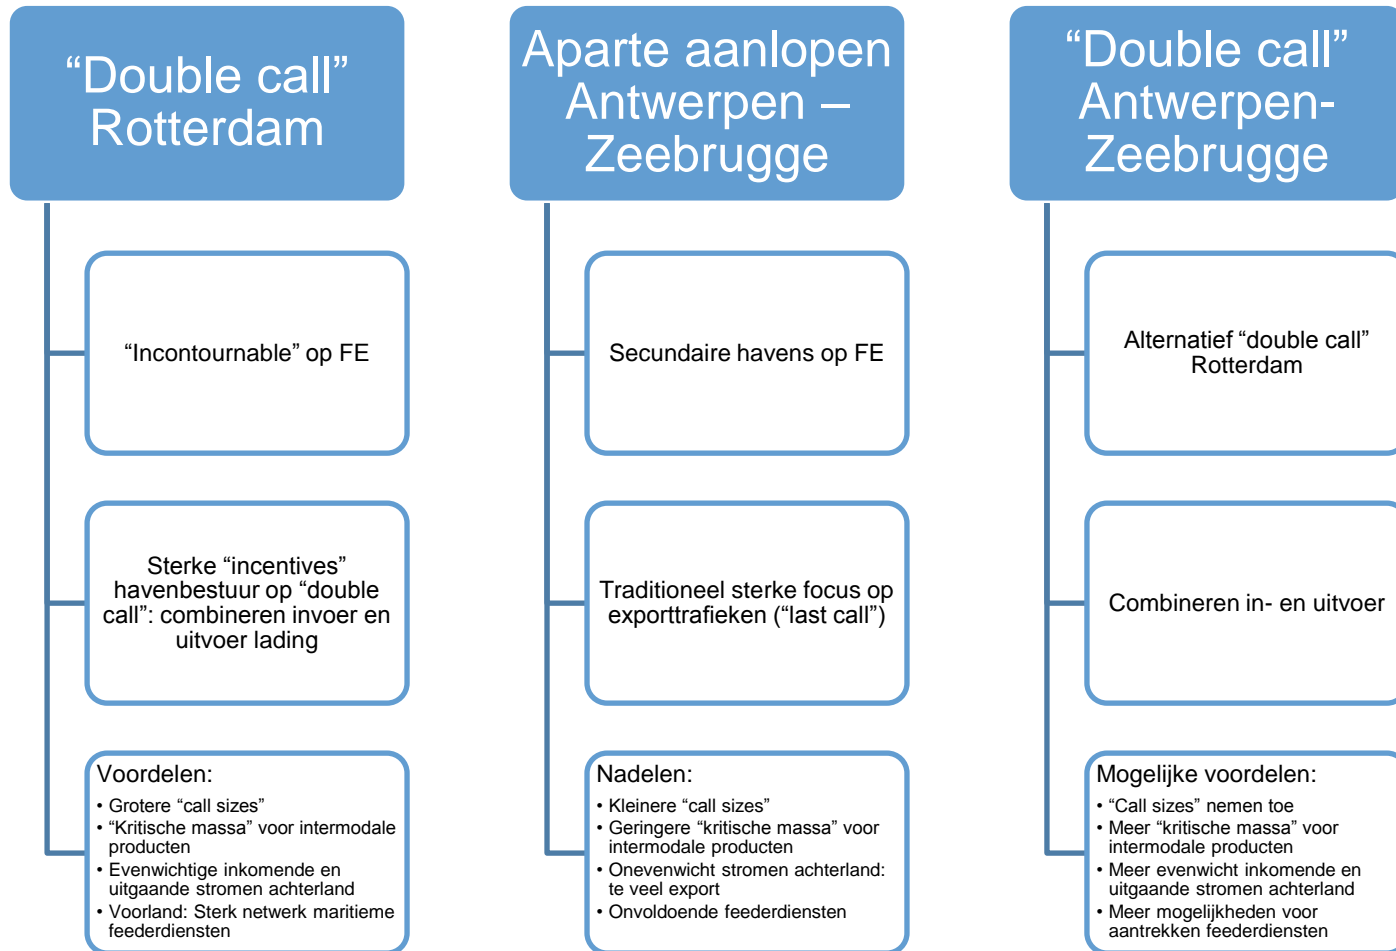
“Double call” Rotterdam

“Incontournable” op FE

Sterke “incentives” havenbestuur op “double call”: combineren invoer en uitvoer lading

Voordelen:
• Grotere “call sizes”
• “Kritische massa” voor intermodale producten
• Evenwichtige inkomende en uitgaande stromen achterland
• Voorland: Sterk netwerk maritieme feederdiensten

Aparte aanlopen Antwerpen – Zeebrugge

Secundaire havens op FE

Traditioneel sterke focus op exporttrafieken (“last call”)

Nadelen:
• Kleinere “call sizes”
• Geringere “kritische massa” voor intermodale producten
• Onevenwicht stromen achterland: te veel export
• Onvoldoende feederdiensten

“Double call” Antwerpen-Zeebrugge

Alternatief “double call” Rotterdam

Combineren in- en uitvoer

Mogelijke voordelen:
• “Call sizes” nemen toe
• Meer “kritische massa” voor intermodale producten
• Meer evenwicht inkomende en uitgaande stromen achterland
• Meer mogelijkheden voor aantrekken feederdiensten